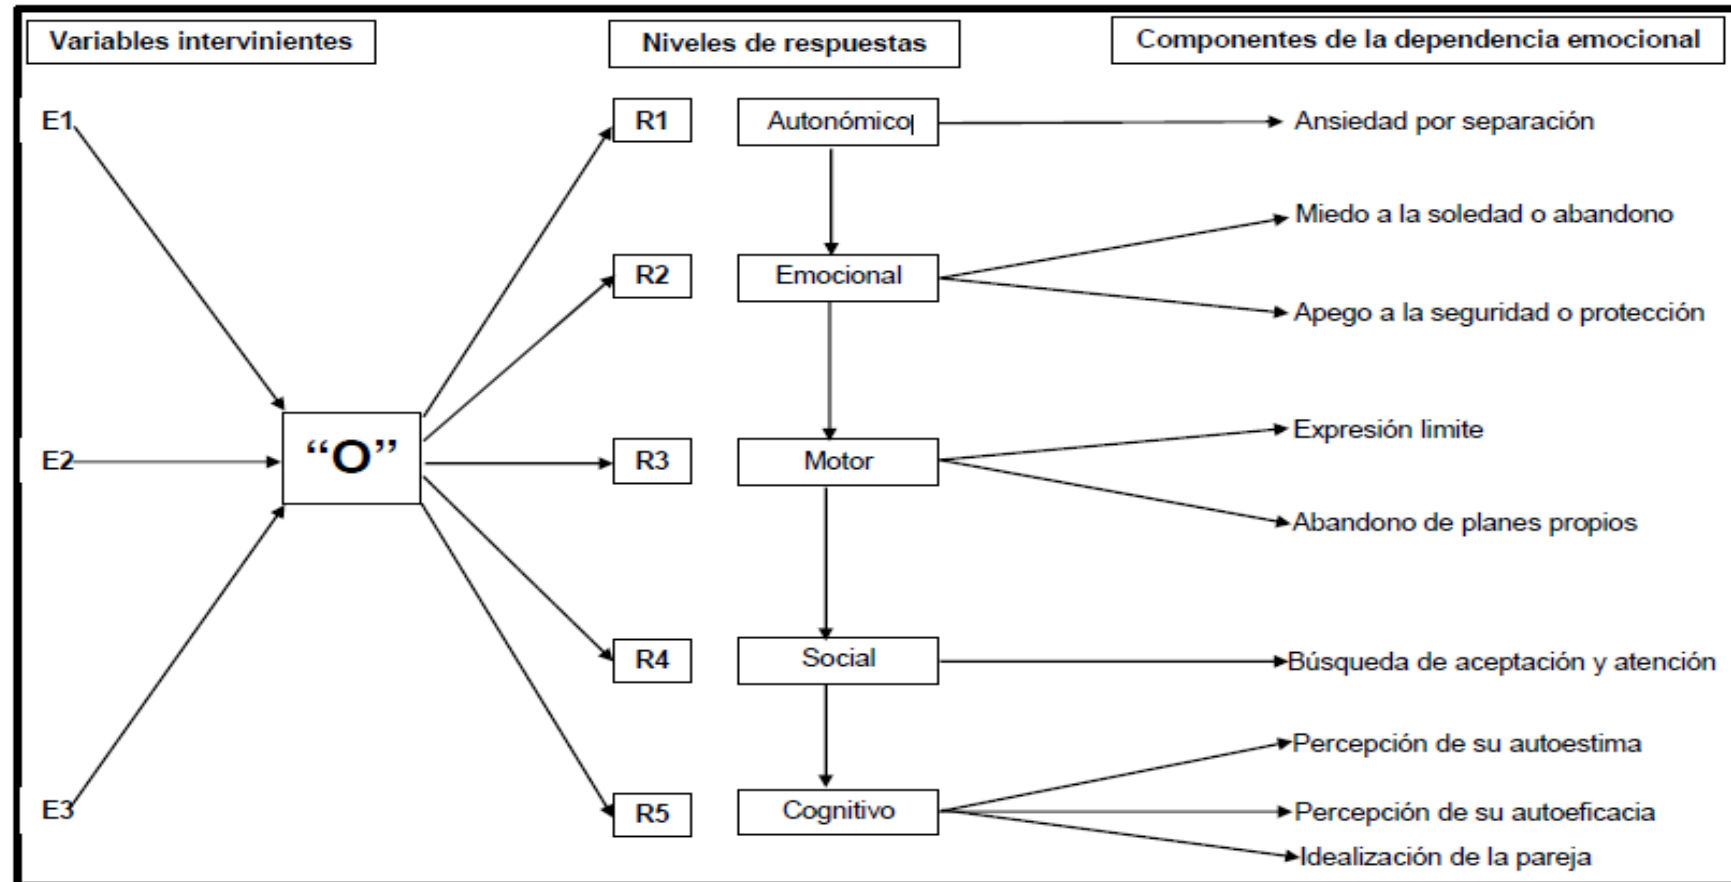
Variables intervinientes

Niveles de respuestas

Componentes de la dependencia emocional

E1

E2

E3

"O"

R1

R2

R3

R4

R5

Autonómico

Emocional

Motor

Social

Cognitivo

Ansiedad por separación

Miedo a la soledad o abandono

Apego a la seguridad o protección

Expresión limite

Abandono de planes propios

Búsqueda de aceptación y atención

Percepción de su autoestima

Percepción de su autoeficacia

Idealización de la pareja